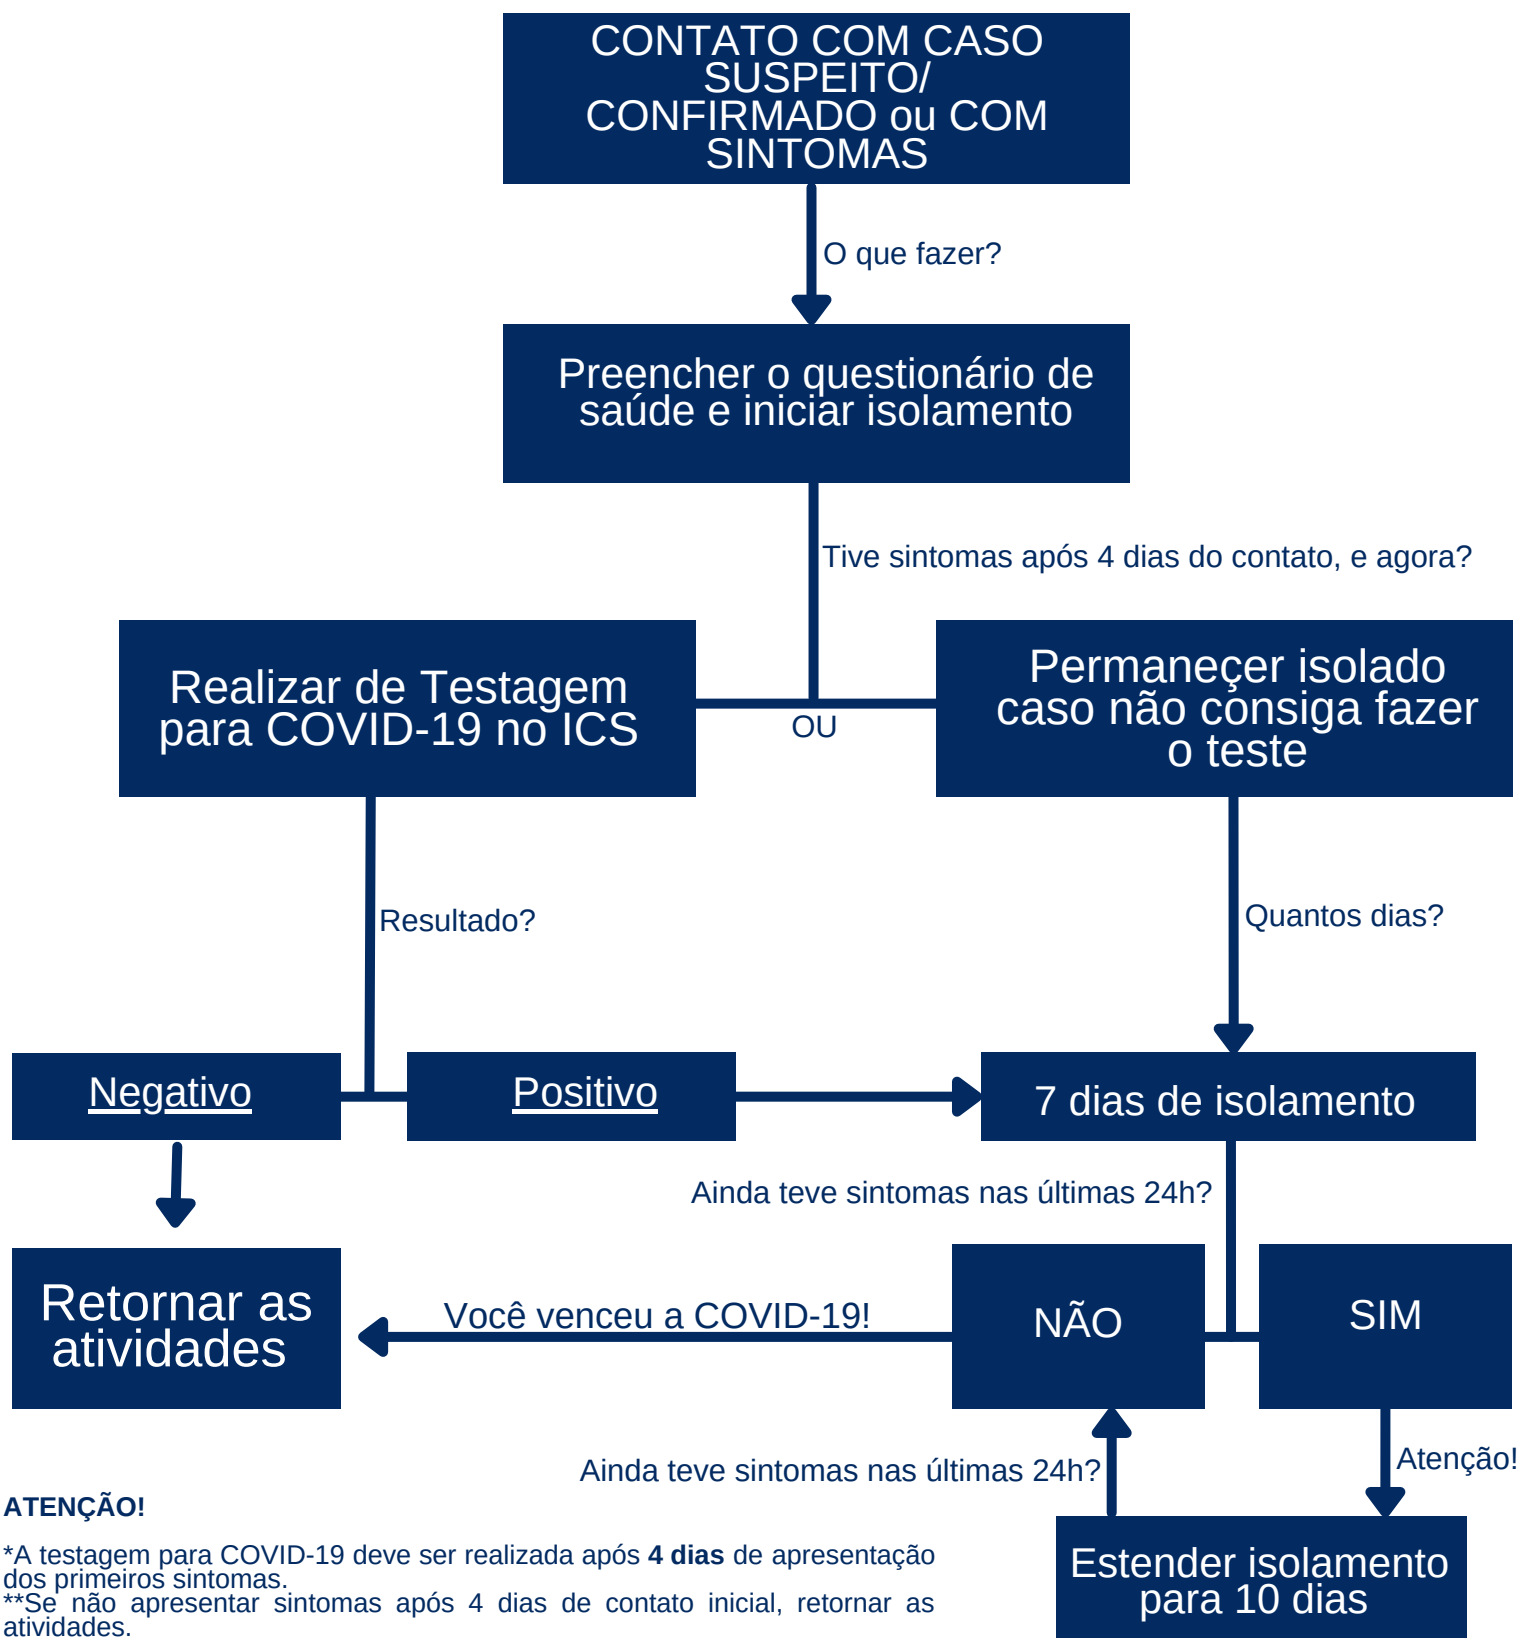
CONTATO COM CASO SUSPEITO/ CONFIRMADO ou COM SINTOMAS

O que fazer?

Preencher o questionário de saúde e iniciar isolamento

Tive sintomas após 4 dias do contato, e agora?

Realizar de Testagem para COVID-19 no ICS

OU

Permaneçer isolado caso não consiga fazer o teste

Resultado?

Quantos dias?

Negativo

Positivo

7 dias de isolamento

Ainda teve sintomas nas últimas 24h?

Retornar as atividades

Você venceu a COVID-19!

NÃO

SIM

Ainda teve sintomas nas últimas 24h?

Atenção!

ATENÇÃO!

*A testagem para COVID-19 deve ser realizada após **4 dias** de apresentação dos primeiros sintomas.
**Se não apresentar sintomas após 4 dias de contato inicial, retornar as atividades.

Estender isolamento para 10 dias